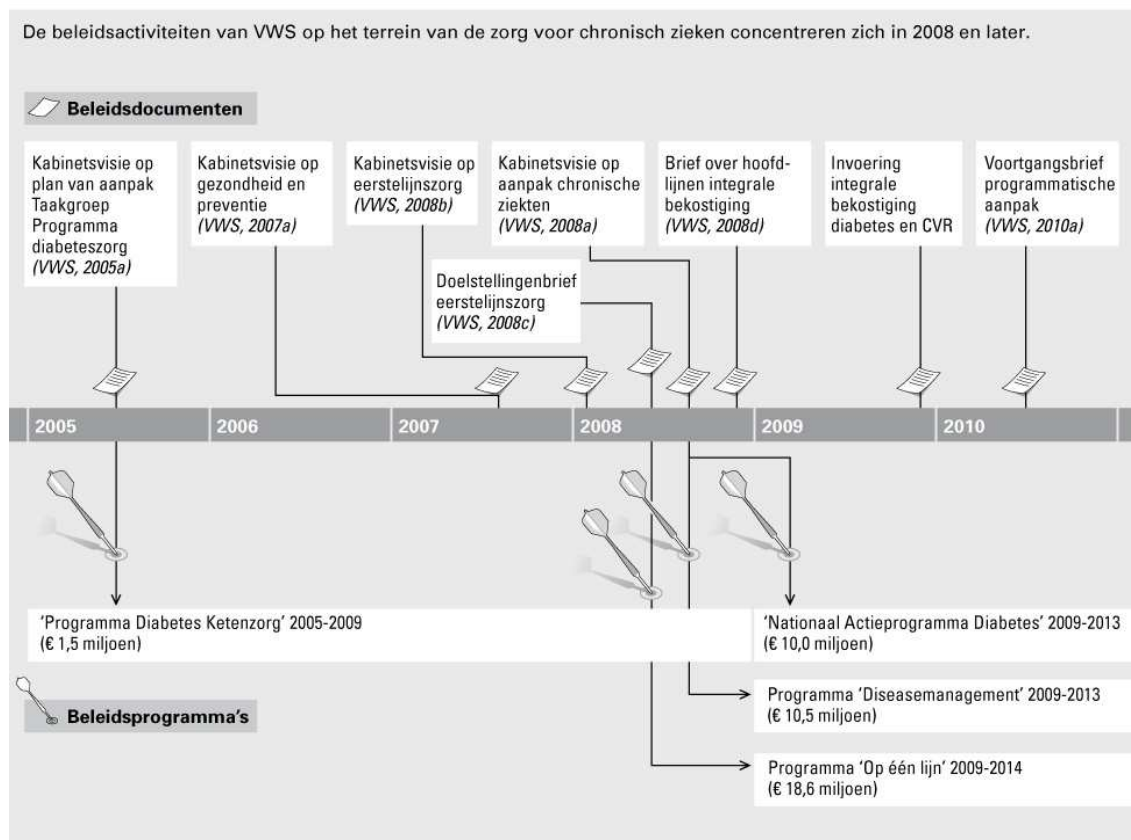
De beleidsactiviteiten van VWS op het terrein van de zorg voor chronisch zieken concentreren zich in 2008 en later.

Beleidsdocumenten

Kabinetsvisie op plan van aanpak Taakgroep Programma diabeteszorg (VWS, 2005a)

Kabinetsvisie op gezondheid en preventie (VWS, 2007a)

Kabinetsvisie op eerstelijnszorg (VWS, 2008b)

Kabinetsvisie op aanpak chronische ziekten (VWS, 2008a)

Brief over hoofdlijnen integrale bekostiging (VWS, 2008d)

Invoering integrale bekostiging diabetes en CVR

Voortgangsbrief programmatische aanpak (VWS, 2010a)

Doelstellingenbrief eerstelijnszorg (VWS, 2008c)

2005 2006 2007 2008 2009 2010

'Programma Diabetes Ketenzorg' 2005-2009 (€ 1,5 miljoen)

'Nationaal Actieprogramma Diabetes' 2009-2013 (€ 10,0 miljoen)

Programma 'Diseasemanagement' 2009-2013 (€ 10,5 miljoen)

Beleidsprogramma's

Programma 'Op één lijn' 2009-2014 (€ 18,6 miljoen)